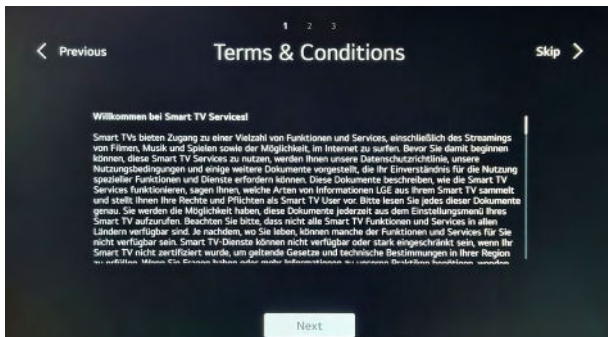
1 2 3

Previous

Terms & Conditions

Skip

Willkommen bei Smart TV Services!

Smart TVs bieten Zugang zu einer Vielzahl von Funktionen und Services, einschließlich des Streamings von Filmen, Musik und Spielen sowie der Möglichkeit, im Internet zu surfen. Bevor Sie damit beginnen können, diese Smart TV Services zu nutzen, werden Ihnen unsere Datenschutzrichtlinie, unsere Nutzungsbedingungen und einige weitere Dokumente vorgestellt, die Ihr Einverständnis für die Nutzung spezieller Funktionen und Dienste erfordern können. Diese Dokumente beschreiben, wie die Smart TV Services funktionieren, sagen Ihnen, welche Arten von Informationen LGE aus Ihrem Smart TV sammelt und stellt Ihnen Ihre Rechte und Pflichten als Smart TV User vor. Bitte lesen Sie jedes dieser Dokumente genau. Sie werden die Möglichkeit haben, diese Dokumente jederzeit aus dem Einstellungsmenü Ihres Smart TV aufzurufen. Beachten Sie bitte, dass nicht alle Smart TV Funktionen und Services in allen Ländern verfügbar sind. Je nachdem, wo Sie leben, können manche der Funktionen und Services für Sie nicht verfügbar sein. Smart TV-Dienste können nicht verfügbar oder stark eingeschränkt sein, wenn Ihr Smart TV nicht zertifiziert wurde, um geltende Gesetze und technische Bestimmungen in Ihrer Region zu erfüllen. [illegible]

Next